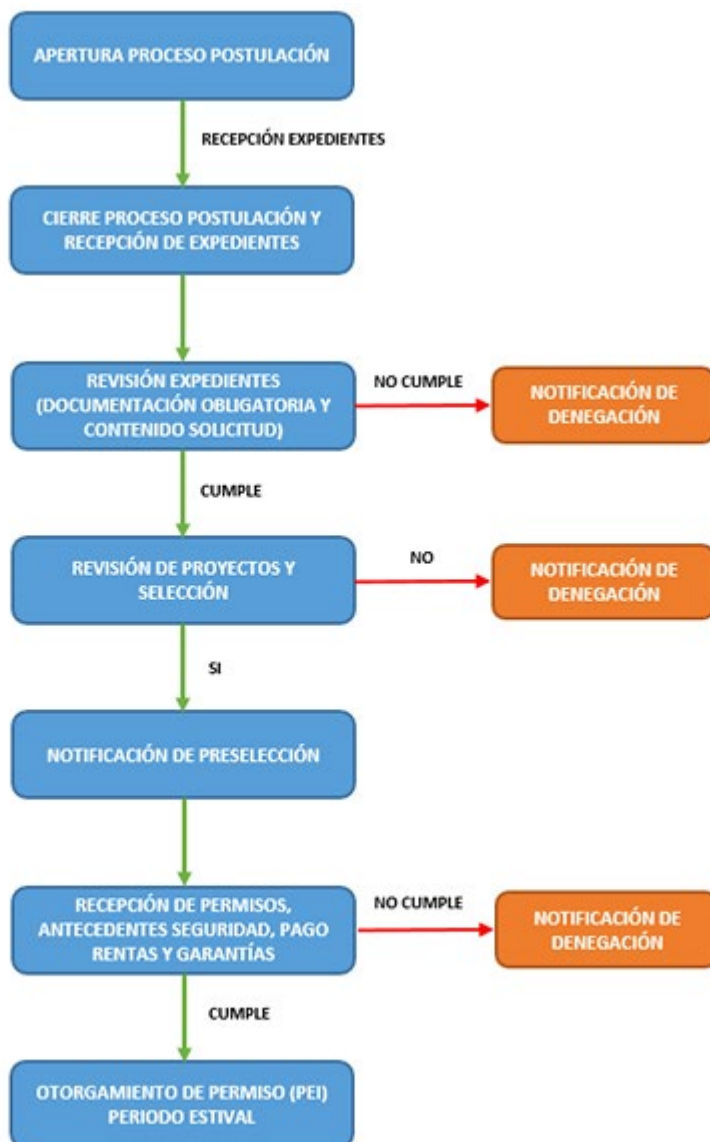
APERTURA PROCESO POSTULACIÓN

RECEPCIÓN EXPEDIENTES

CIERRE PROCESO POSTULACIÓN Y RECEPCIÓN DE EXPEDIENTES

REVISIÓN EXPEDIENTES (DOCUMENTACIÓN OBLIGATORIA Y CONTENIDO SOLICITUD)

NO CUMPLE

NOTIFICACIÓN DE DENEGACIÓN

CUMPLE

REVISIÓN DE PROYECTOS Y SELECCIÓN

NO

NOTIFICACIÓN DE DENEGACIÓN

SI

NOTIFICACIÓN DE PRESELECCIÓN

RECEPCIÓN DE PERMISOS, ANTECEDENTES SEGURIDAD, PAGO RENTAS Y GARANTÍAS

NO CUMPLE

NOTIFICACIÓN DE DENEGACIÓN

CUMPLE

OTORGAMIENTO DE PERMISO (PEI) PERIODO ESTIVAL